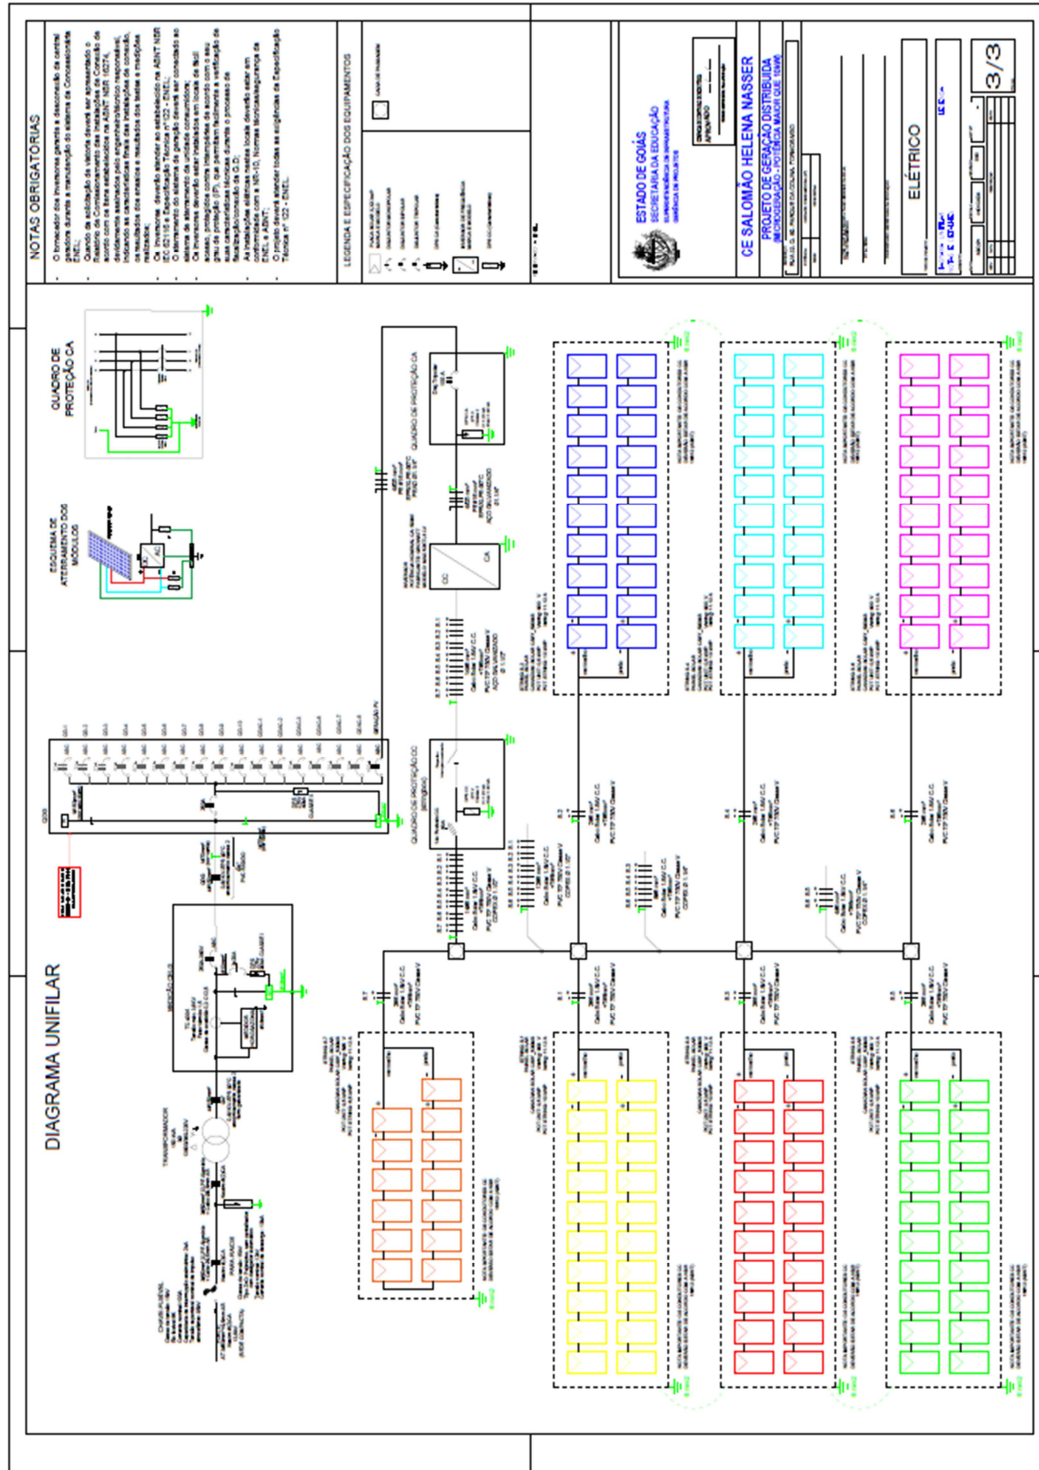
NOTAS OBRIGATÓRIAS

LEGENDA E ESPECIFICAÇÃO DOS EQUIPAMENTOS

ESTADO DE GOIÁS
SECRETARIA DA EDUCAÇÃO

CE SALOMÃO HELENA NASSER
PROJETO DE GERAÇÃO DISTRIBUÍDA
(MICROGERAÇÃO - POTÊNCIA MAIOR QUE 10kW)

ELÉTRICO

3/3

QUADRO DE PROTEÇÃO CA

ESQUEMA DE ATERRAMENTO DOS MÓDULOS

QUADRO DE PROTEÇÃO CA

QUADRO DE PROTEÇÃO CC

CC

CA

DIAGRAMA UNIFILAR

TRANSFORMADOR

QGBT

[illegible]